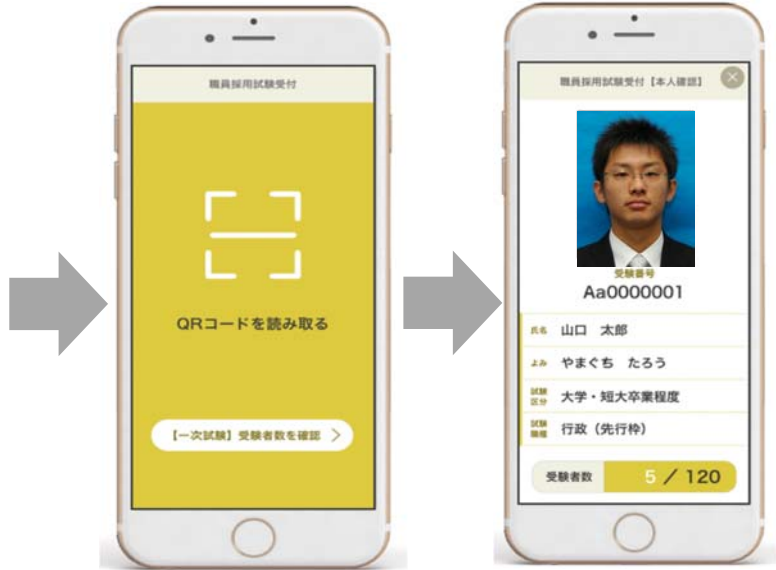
職員採用試験受付

QRコードを読み取る

【一次試験】受験者数を確認 >

職員採用試験受付【本人確認】

受験番号
Aa0000001

氏名 山口 太郎

よみ やまぐち たろう

試験区分 大学・短大卒業程度

試験職種 行政（先行枠）

受験者数 5 / 120